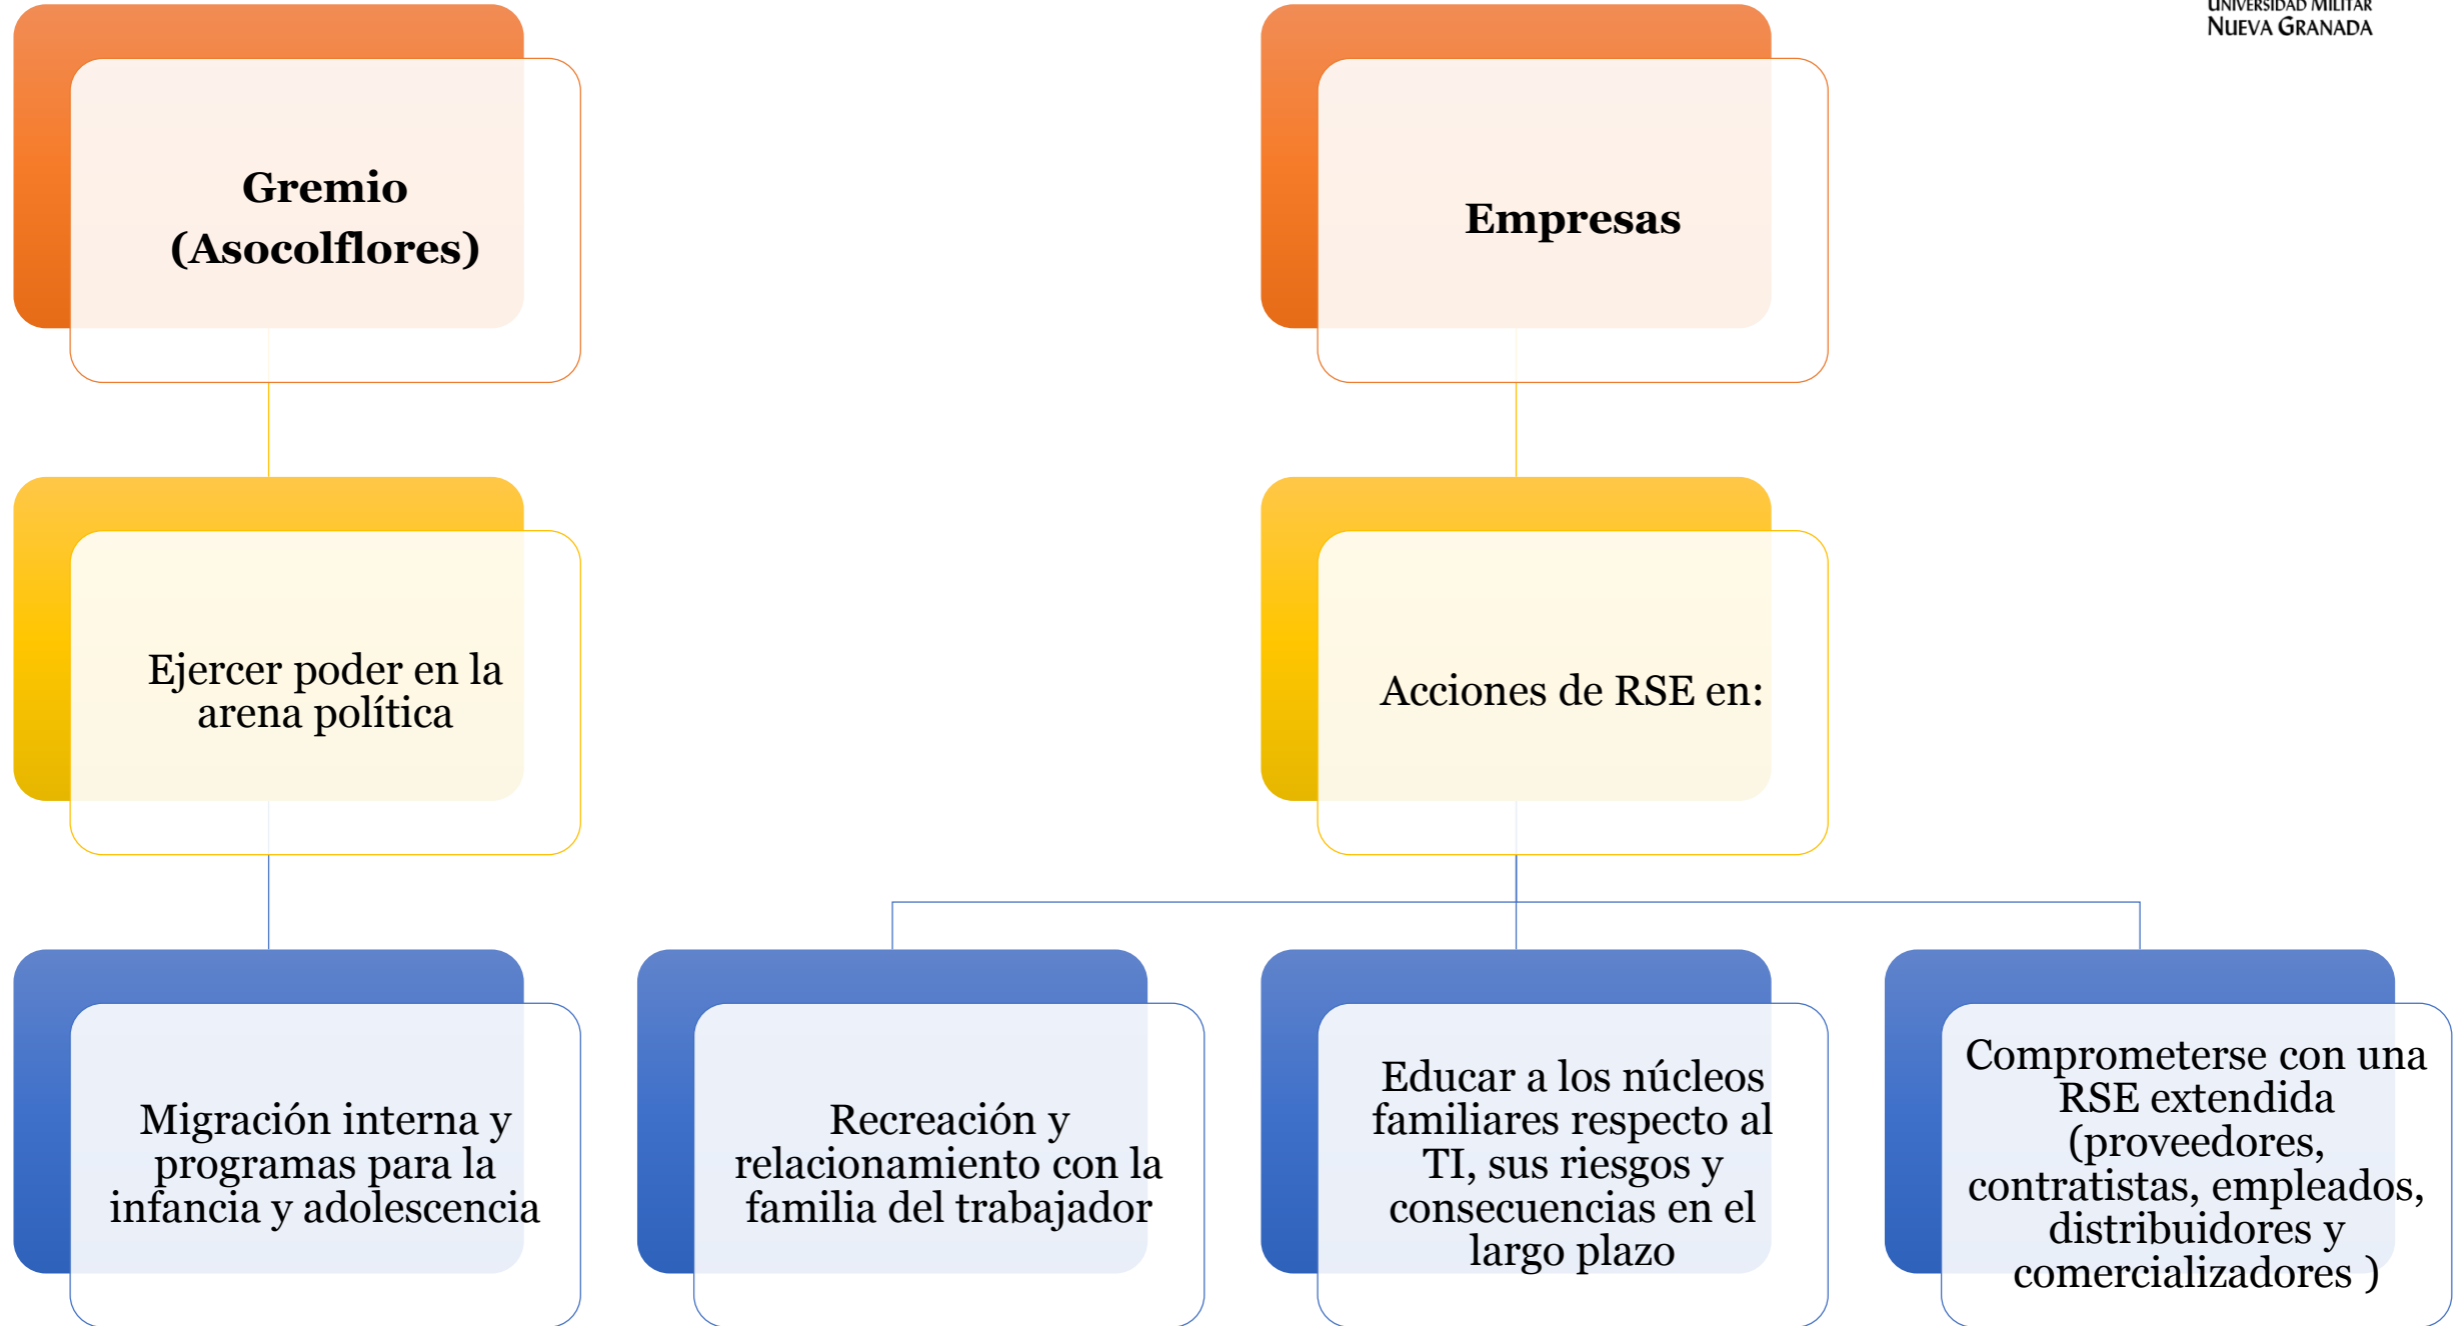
UNIVERSIDAD MILITAR
NUEVA GRANADA

Gremio (Asocolflores)

Empresas

Ejercer poder en la arena política

Acciones de RSE en:

Migración interna y programas para la infancia y adolescencia

Recreación y relacionamiento con la familia del trabajador

Educar a los núcleos familiares respecto al TI, sus riesgos y consecuencias en el largo plazo

Comprometerse con una RSE extendida (proveedores, contratistas, empleados, distribuidores y comercializadores )